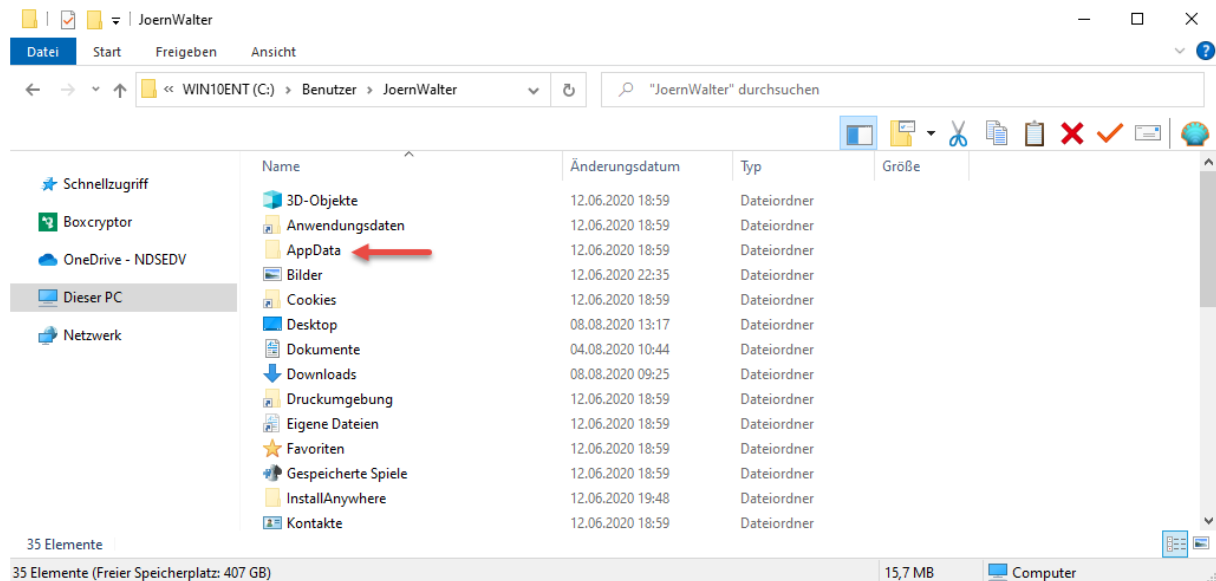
JoernWalter

Datei Start Freigeben Ansicht

« WIN10ENT (C:) › Benutzer › JoernWalter

"JoernWalter" durchsuchen

Schnellzugriff
Boxcryptor
OneDrive - NDSEDV
Dieser PC
Netzwerk

| Name | Änderungsdatum | Typ | Größe |
|---|---|---|---|
| 3D-Objekte | 12.06.2020 18:59 | Dateiordner | |
| Anwendungsdaten | 12.06.2020 18:59 | Dateiordner | |
| AppData | 12.06.2020 18:59 | Dateiordner | |
| Bilder | 12.06.2020 22:35 | Dateiordner | |
| Cookies | 12.06.2020 18:59 | Dateiordner | |
| Desktop | 08.08.2020 13:17 | Dateiordner | |
| Dokumente | 04.08.2020 10:44 | Dateiordner | |
| Downloads | 08.08.2020 09:25 | Dateiordner | |
| Druckumgebung | 12.06.2020 18:59 | Dateiordner | |
| Eigene Dateien | 12.06.2020 18:59 | Dateiordner | |
| Favoriten | 12.06.2020 18:59 | Dateiordner | |
| Gespeicherte Spiele | 12.06.2020 18:59 | Dateiordner | |
| InstallAnywhere | 12.06.2020 19:48 | Dateiordner | |
| Kontakte | 12.06.2020 18:59 | Dateiordner | |

35 Elemente

35 Elemente (Freier Speicherplatz: 407 GB) 15,7 MB Computer